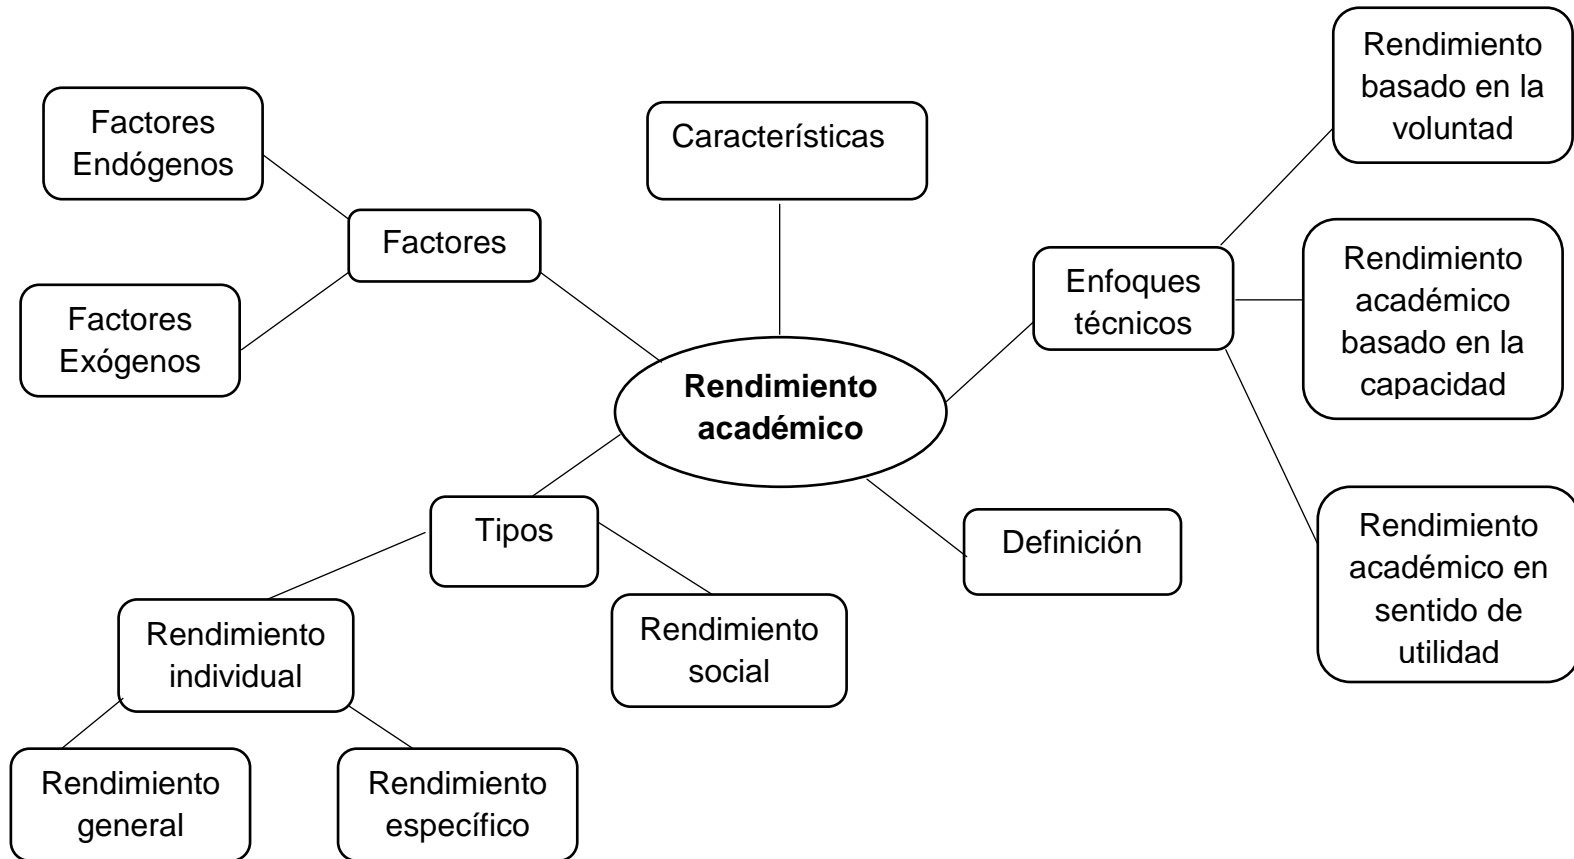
Rendimiento académico

Factores

Factores Endógenos

Factores Exógenos

Características

Enfoques técnicos

Rendimiento basado en la voluntad

Rendimiento académico basado en la capacidad

Rendimiento académico en sentido de utilidad

Definición

Tipos

Rendimiento individual

Rendimiento general

Rendimiento específico

Rendimiento social